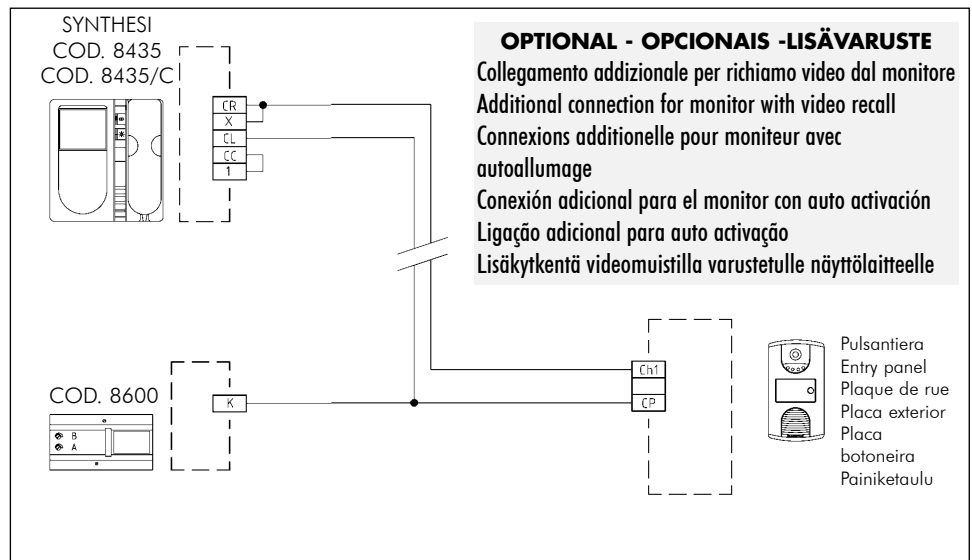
SYNTHESI
COD. 8435
COD. 8435/C

CR
X
CL
CC
1

**OPTIONAL - OPCIONAIS -LISÄVARUSTE**
Collegamento addizionale per richiamo video dal monitore
Additional connection for monitor with video recall
Connexions additionelle pour moniteur avec autoallumage
Conexión adicional para el monitor con auto activación
Ligação adicional para auto activação
Lisäkytkentä videomuistilla varustetulle näyttölaitteelle

COD. 8600
B
A

K

Ch1
CP

Pulsantiera
Entry panel
Plaque de rue
Placa exterior
Placa botoneira
Painiketaulu